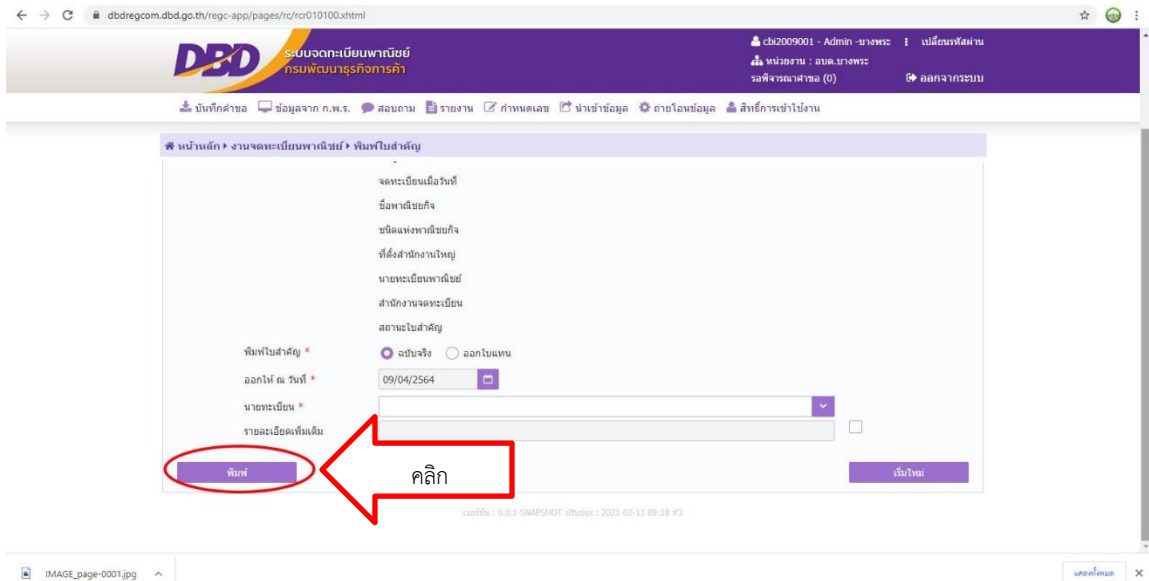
dbdregcom.dbd.go.th/regc-app/pages/rc/rcr010100.xhtml

DBD ระบบจดทะเบียนพาณิชย์ กรมพัฒนาธุรกิจการค้า

cbi2009001 - Admin -บางพระ | เปลี่ยนรหัสผ่าน
หน่วยงาน : อบต.บางพระ
รอพิจารณาคำขอ (0)
ออกจากระบบ

บันทึกคำขอ | ข้อมูลจาก ก.พ.ร. | สอบถาม | รายงาน | กำหนดเลข | นำเข้าข้อมูล | ถ่ายโอนข้อมูล | สิทธิ์การเข้าใช้งาน

หน้าหลัก ▸ งานจดทะเบียนพาณิชย์ ▸ พิมพ์ใบสำคัญ

จดทะเบียนเมื่อวันที่
ชื่อพาณิชยกิจ
ชนิดแห่งพาณิชยกิจ
ที่ตั้งสำนักงานใหญ่
นายทะเบียนพาณิชย์
สำนักงานจดทะเบียน
สถานะใบสำคัญ

พิมพ์ใบสำคัญ * ฉบับจริง ออกใบแทน
ออกให้ ณ วันที่ * 09/04/2564
นายทะเบียน *
รายละเอียดเพิ่มเติม

พิมพ์
คลิก
เริ่มใหม่

เวอร์ชั่น : 0.0.1-SNAPSHOT ปรับปรุง : 2021-03-11 09:18 #2

IMAGE_page-0001.jpg
แสดงทั้งหมด